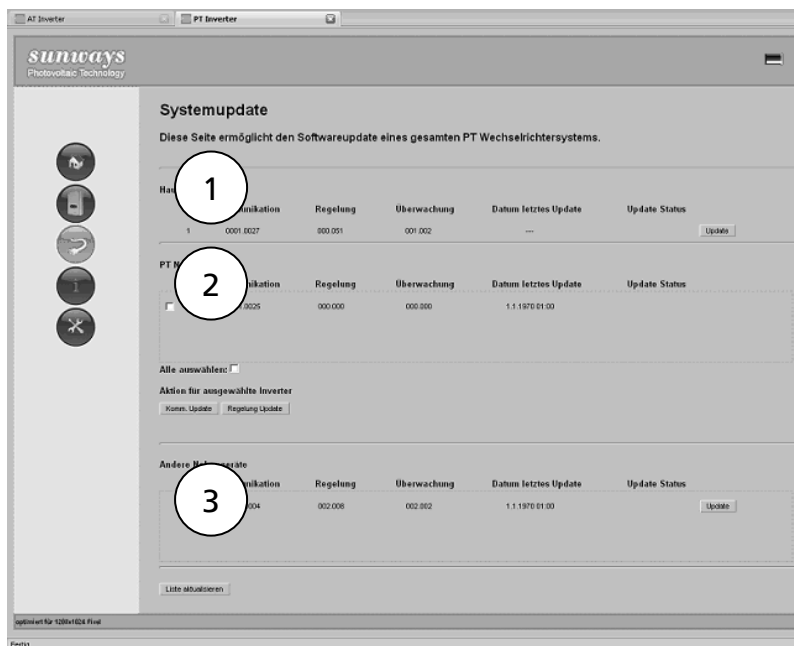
AT Inverter

PT Inverter

sunways
Photovoltaic Technology

Systemupdate

Diese Seite ermöglicht den Softwareupdate eines gesamten PT Wechselrichtersystems.

Hau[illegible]

1

| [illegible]nikation | Regelung | Überwachung | Datum letztes Update | Update Status | |
|---|---|---|---|---|---|
| 1 0001.0027 | 000.051 | 001.002 | --- | | Update |

PT N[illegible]

2

| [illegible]nikation | Regelung | Überwachung | Datum letztes Update | Update Status |
|---|---|---|---|---|
| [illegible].0025 | 000.000 | 000.000 | 1.1.1970 01:00 | |

Alle auswählen:

Aktion für ausgewählte Inverter

Komm. Update Regelung Update

Andere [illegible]geräte

3

| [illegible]nikation | Regelung | Überwachung | Datum letztes Update | Update Status | |
|---|---|---|---|---|---|
| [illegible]004 | 002.008 | 002.002 | 1.1.1970 01:00 | | Update |

Liste aktualisieren

optimiert für 1280x1024 Pixel

Fertig